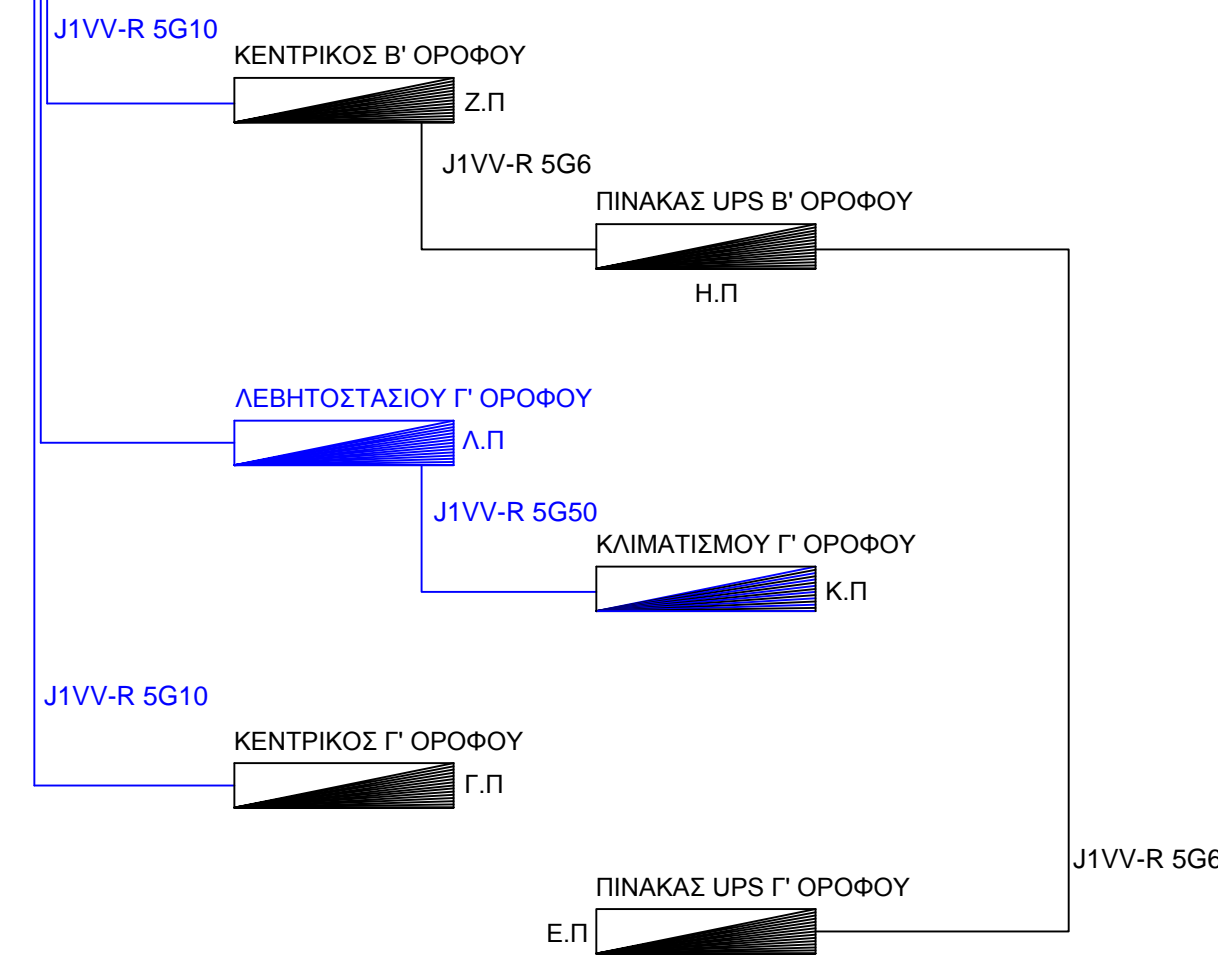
J1VV-R 5G10

ΚΕΝΤΡΙΚΟΣ Β' ΟΡΟΦΟΥ

Ζ.Π

J1VV-R 5G6

ΠΙΝΑΚΑΣ UPS Β' ΟΡΟΦΟΥ

Η.Π

ΛΕΒΗΤΟΣΤΑΣΙΟΥ Γ' ΟΡΟΦΟΥ

Λ.Π

J1VV-R 5G50

ΚΛΙΜΑΤΙΣΜΟΥ Γ' ΟΡΟΦΟΥ

Κ.Π

J1VV-R 5G10

ΚΕΝΤΡΙΚΟΣ Γ' ΟΡΟΦΟΥ

Γ.Π

J1VV-R 5G6

ΠΙΝΑΚΑΣ UPS Γ' ΟΡΟΦΟΥ

Ε.Π